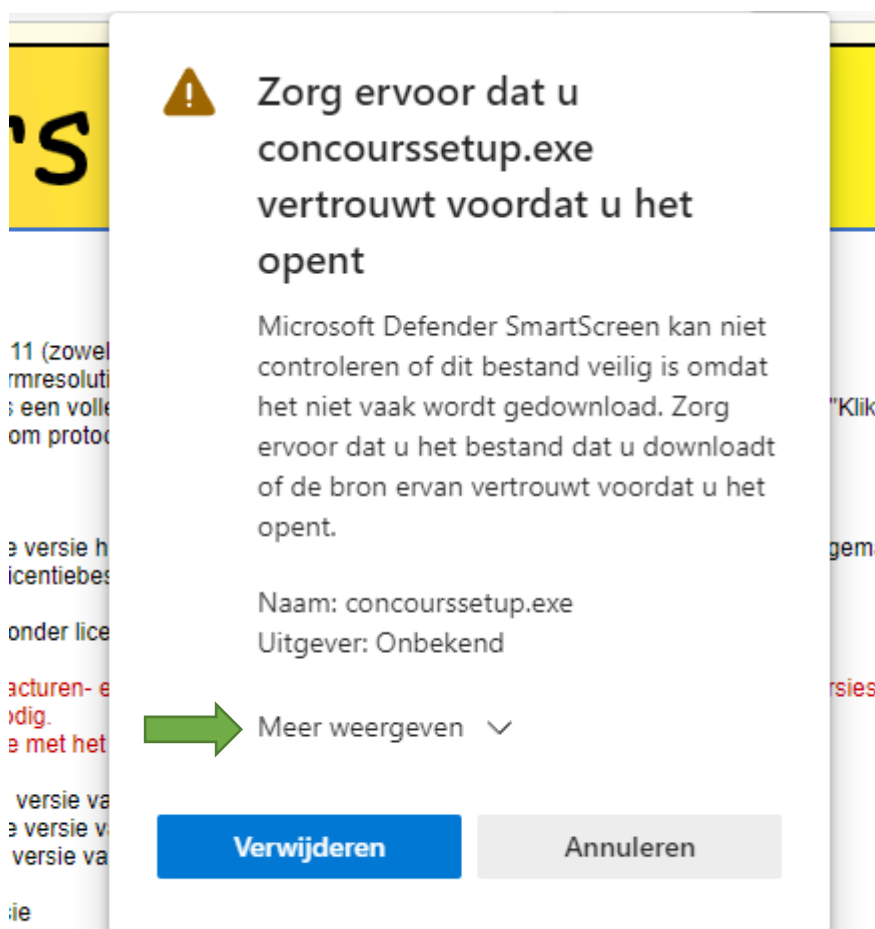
's

11 (zowel
rmresoluti
s een volle
om protoc

e versie h
icentiebes

onder lice

acturen- e
odig.
e met het

versie va
e versie v
versie va

ie

"Klik

gema

rsies

Zorg ervoor dat u concourssetup.exe vertrouwt voordat u het opent

Microsoft Defender SmartScreen kan niet controleren of dit bestand veilig is omdat het niet vaak wordt gedownload. Zorg ervoor dat u het bestand dat u downloadt of de bron ervan vertrouwt voordat u het opent.

Naam: concourssetup.exe
Uitgever: Onbekend

Meer weergeven

Verwijderen

Annuleren